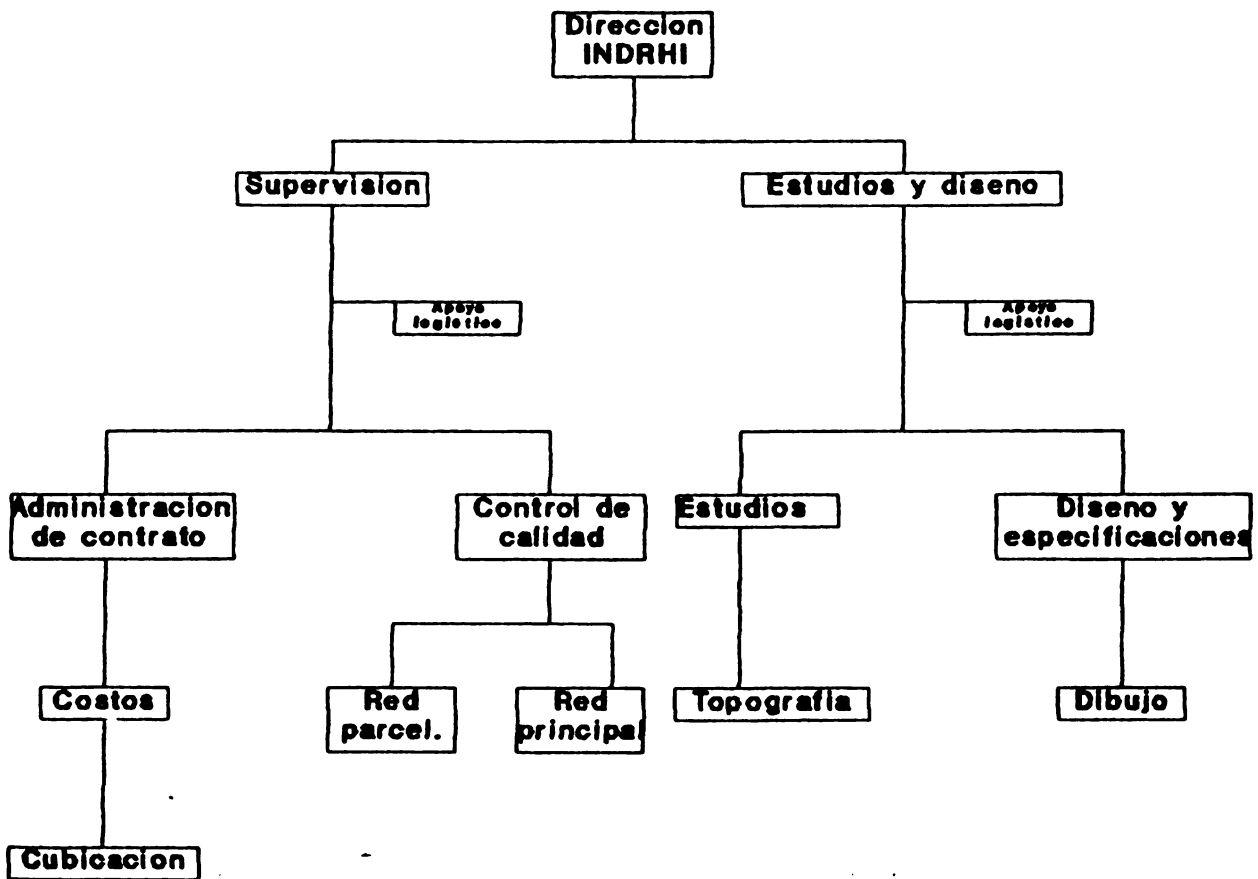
Direccion INDRHI

Supervision

Estudios y diseno

Apoyo logistico

Apoyo logistico

Administracion de contrato

Control de calidad

Estudios

Diseno y especificaciones

Costos

Red parcel.

Red principal

Topografia

Dibujo

Cubicacion